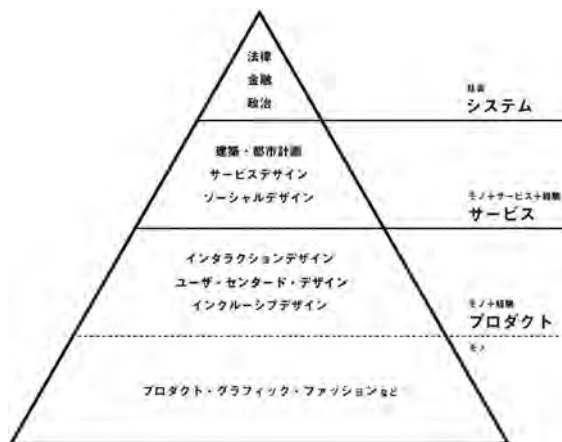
法律
金融
政治

社会
システム

建築・都市計画
サービスデザイン
ソーシャルデザイン

モノ＋サービス＋経験
サービス

インタラクションデザイン
ユーザ・センタード・デザイン
インクルーシブデザイン

モノ＋経験
プロダクト

モノ

プロダクト・グラフィック・ファッションなど